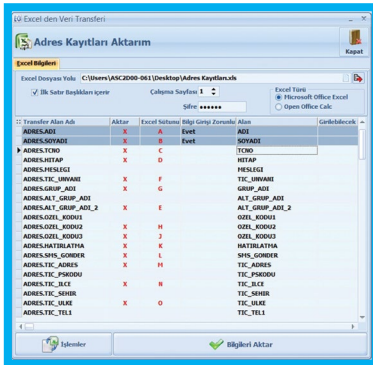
Excel den Veri Transferi

Adres Kayıtları Aktarım

Kapat

Excel Bilgileri

Excel Dosyası Yolu C:\Users\ASC2D00-061\Desktop\Adres Kayıtları.xls

İlk Satır Başlıkları İçerir

Çalışma Sayfası 1

Şifre ●●●●●●

Excel Türü
Microsoft Office Excel
Open Office Calc

| Transfer Alan Adı | Aktar | Excel Sütunu | Bilgi Girişi Zorunlu | Alan | Girilebilecek |
|---|---|---|---|---|---|
| ADRES.ADI | X | A | Evet | ADI | |
| ADRES.SOYADI | X | B | Evet | SOYADI | |
| ADRES.TCNO | X | C | | TCNO | |
| ADRES.HITAP | X | D | | HITAP | |
| ADRES.MESLEGI | | | | MESLEGI | |
| ADRES.TIC_UNVANI | X | F | | TIC_UNVANI | |
| ADRES.GRUP_ADI | X | G | | GRUP_ADI | |
| ADRES.ALT_GRUP_ADI | | | | ALT_GRUP_ADI | |
| ADRES.ALT_GRUP_ADI_2 | X | E | | ALT_GRUP_ADI_2 | |
| ADRES.OZEL_KODU1 | | | | OZEL_KODU1 | |
| ADRES.OZEL_KODU2 | X | H | | OZEL_KODU2 | |
| ADRES.OZEL_KODU3 | X | J | | OZEL_KODU3 | |
| ADRES.HATIRLATMA | X | K | | HATIRLATMA | |
| ADRES.SMS_GONDER | X | L | | SMS_GONDER | |
| ADRES.TIC_ADRES | X | M | | TIC_ADRES | |
| ADRES.TIC_PSKODU | | | | TIC_PSKODU | |
| ADRES.TIC_ILCE | X | B | | TIC_ILCE | |
| ADRES.TIC_SEHIR | | | | TIC_SEHIR | |
| ADRES.TIC_ULKE | X | O | | TIC_ULKE | |
| ADRES.TIC_TEL1 | | | | TIC_TEL1 | |

İşlemler

Bilgileri Aktar